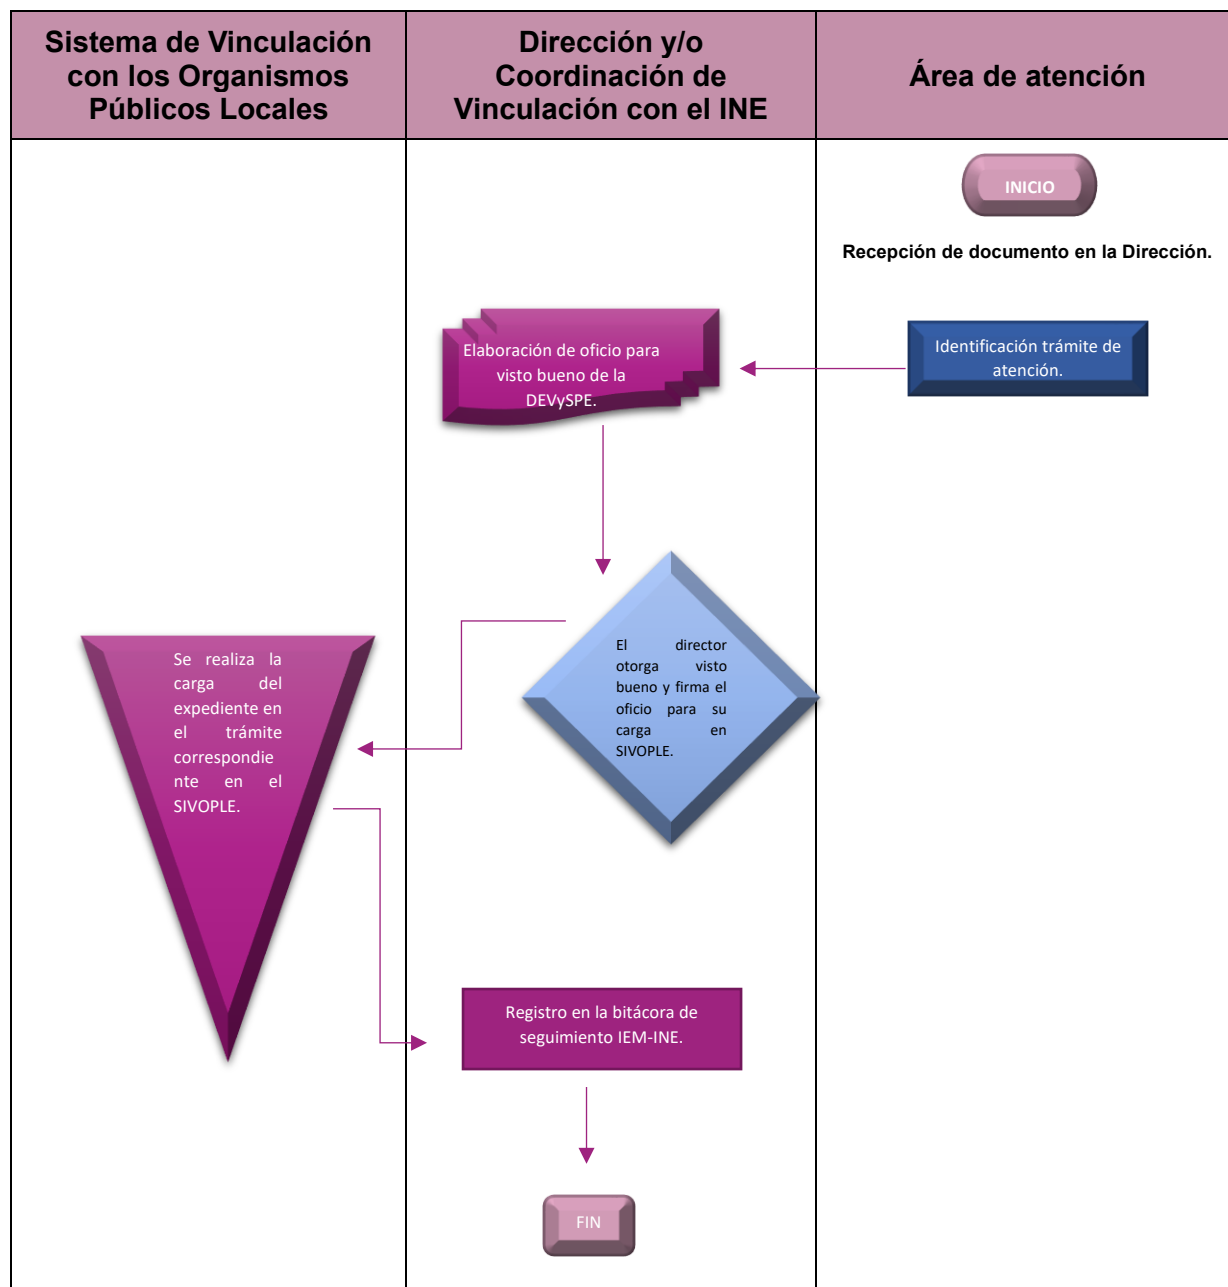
| Sistema de Vinculación con los Organismos Públicos Locales | Dirección y/o Coordinación de Vinculación con el INE | Área de atención |
|---|---|---|

INICIO

Recepción de documento en la Dirección.

Identificación trámite de atención.

Elaboración de oficio para visto bueno de la DEVySPE.

El director otorga visto bueno y firma el oficio para su carga en SIVOPLE.

Se realiza la carga del expediente en el trámite correspondiente en el SIVOPLE.

Registro en la bitácora de seguimiento IEM-INE.

FIN